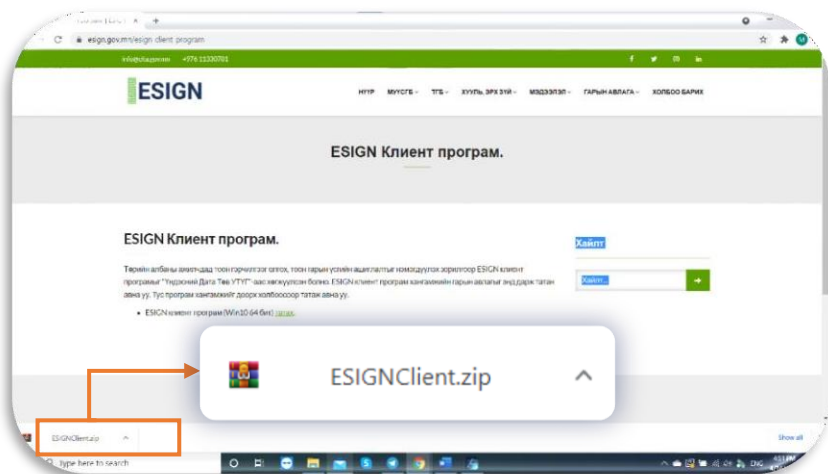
esign.gov.mn/esign client program

info@dagnn.mn +976 11330701

ESIGN

НҮҮР МУУСГБ ТҮЗ ХУУЛЬ, ЭРХ ЗҮЙ МЭДЭЭЛЭЛ ГАРЫН АВЛАГА ХОЛБОО БАРИХ

ESIGN Клиент програм.

ESIGN Клиент програм.

Төрийн албаны ажилтдаад тоон гэрчилгээ олгох, тоон гарын үсгийн ашиглалтыг нэмэгдүүлэх зорилгоор ESIGN клиент программыг "Үндэсний Дата Төв УТҮГ"-аас хөгжүүлсэн болно. ESIGN клиент програм хангамжийн гарын авлагыг энд дарж татан авна уу. Тус програм хангамжийг доорх холбоосоор татаж авна уу.

• ESIGN клиент програм (Win10 64 бит) татах.

Хайлт

Хайлт...

ESIGNClient.zip

ESIGNClient.zip

Show all

Type here to search